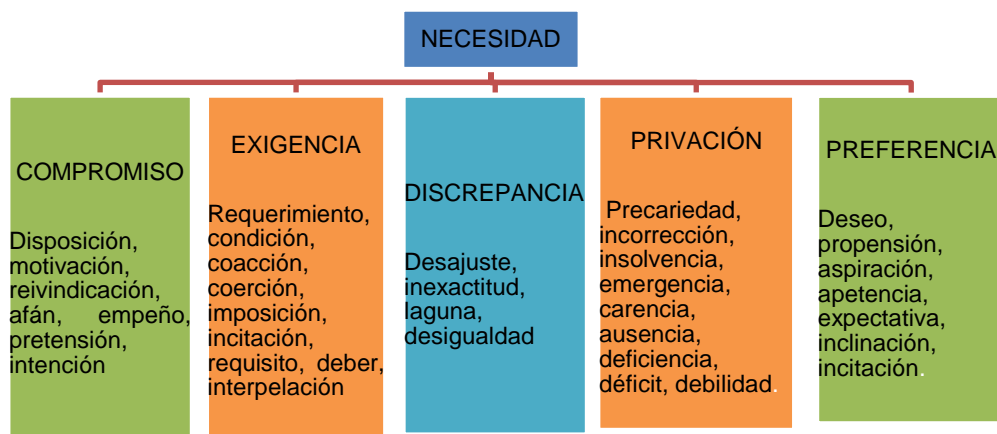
NECESIDAD

COMPROMISO

Disposición, motivación, reivindicación, afán, empeño, pretensión, intención

EXIGENCIA

Requerimiento, condición, coacción, coerción, imposición, incitación, requisito, deber, interpelación

DISCREPANCIA

Desajuste, inexactitud, laguna, desigualdad

PRIVACIÓN

Precariedad, incorrección, insolvencia, emergencia, carencia, ausencia, deficiencia, déficit, debilidad.

PREFERENCIA

Deseo, propensión, aspiración, apetencia, expectativa, inclinación, incitación.